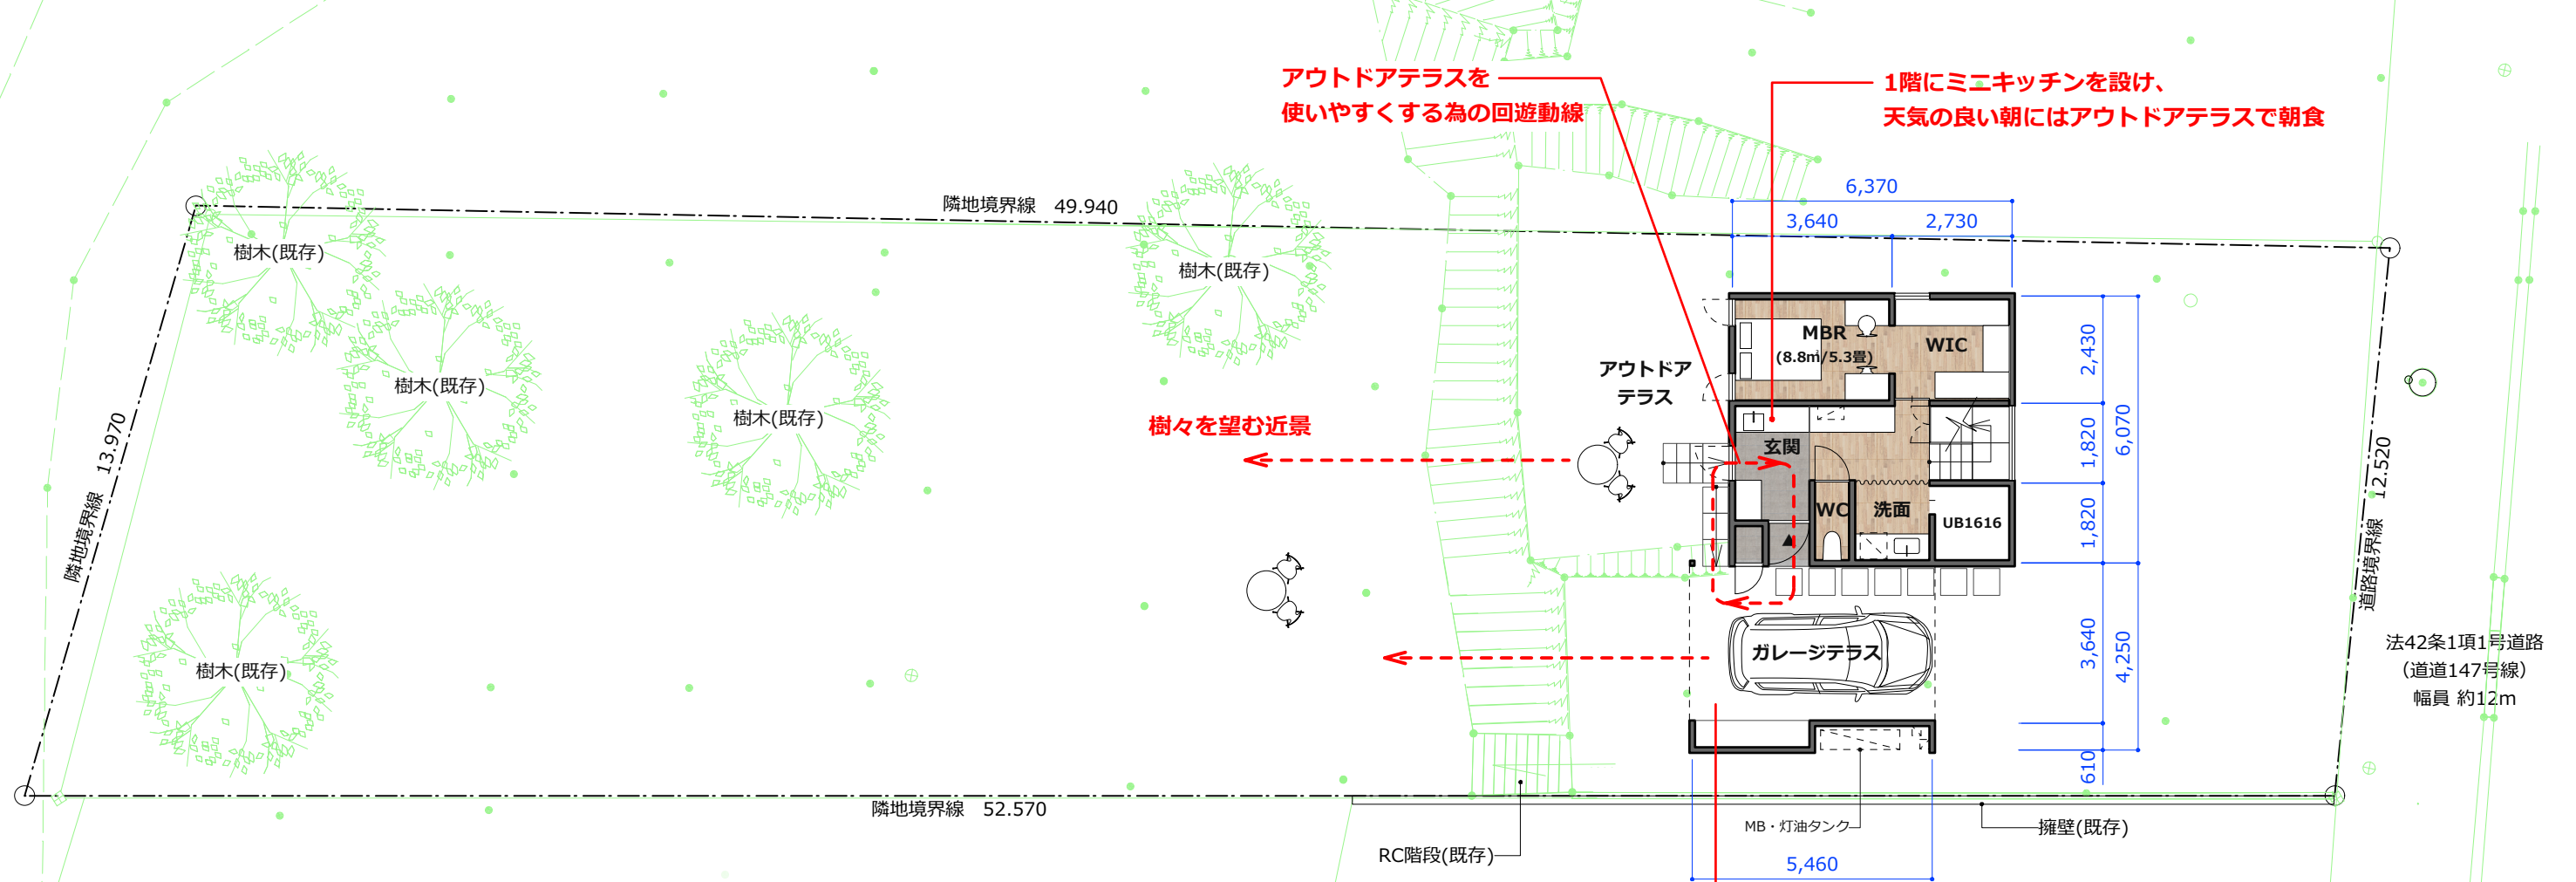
アウトドアテラスを
使いやすくする為の回遊動線

1階にミニキッチンを設け、
天気の良い朝にはアウトドアテラスで朝食

6,370
3,640
2,730

隣地境界線 49.940

樹木(既存)
樹木(既存)
樹木(既存)
樹木(既存)
樹木(既存)

MBR
(8.8㎡/5.3畳)
WIC

アウトドア
テラス

樹々を望む近景

玄関
WC
洗面
UB1616

2,430
1,820
1,820
6,070
3,640
4,250
610

隣地境界線 13.970

ガレージテラス

道路境界線 12.520

法42条1項1号道路
(道道147号線)
幅員 約12m

隣地境界線 52.570

MB・灯油タンク
擁壁(既存)
RC階段(既存)
5,460